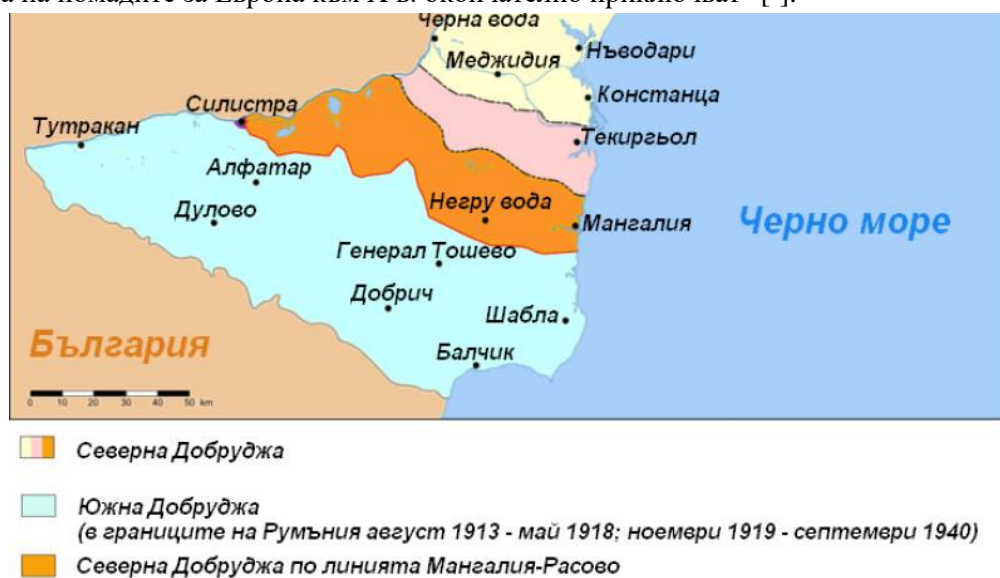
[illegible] на номадите за Европа към IV в. окончателно приключват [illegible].

Черна вода
Меджидия
Нъводари
Констанца
Силистра
Тутракан
Текиргьол
Алфатар
Дулово
Негру вода
Мангалия
Черно море
Генерал Тошево
Добрич
Шабла
България
Балчик
0 10 20 30 40 50 km

Северна Добруджа

Южна Добруджа
(в границите на Румъния август 1913 - май 1918; ноември 1919 - септември 1940)

Северна Добруджа по линията Мангалия-Расово